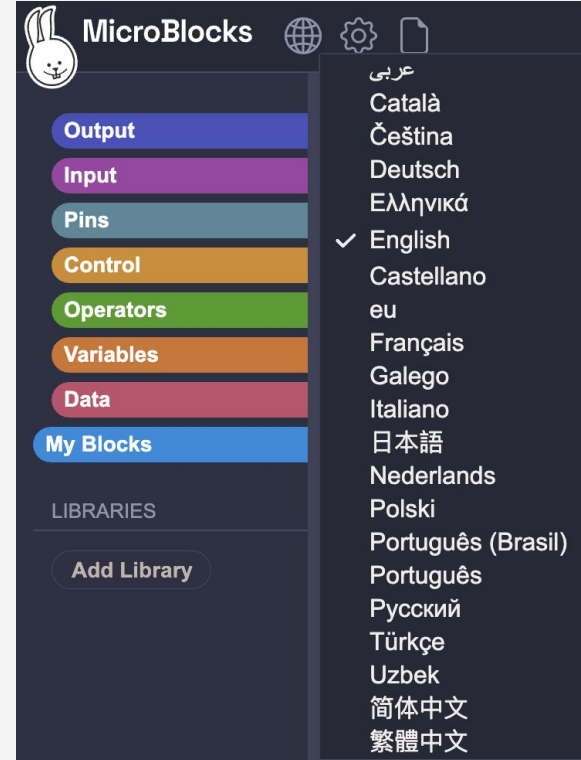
MicroBlocks

Output
Input
Pins
Control
Operators
Variables
Data
My Blocks

LIBRARIES

Add Library

عربى
Català
Čeština
Deutsch
Ελληνικά
✓ English
Castellano
eu
Français
Galego
Italiano
日本語
Nederlands
Polski
Português (Brasil)
Português
Русский
Türkçe
Uzbek
简体中文
繁體中文